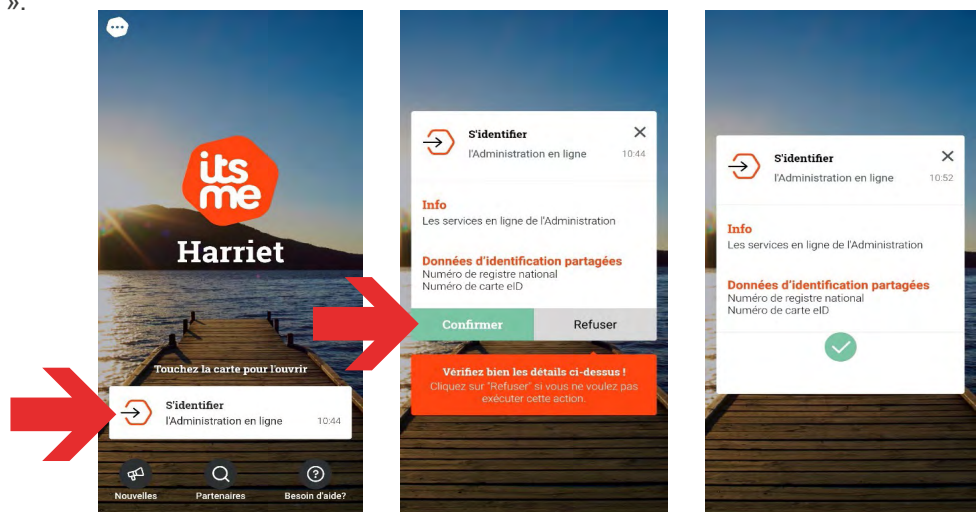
».

its me

Harriet

Touchez la carte pour l'ouvrir

S'identifier
l'Administration en ligne 10:44

Nouvelles Partenaires Besoin d'aide?

S'identifier
l'Administration en ligne 10:44

Info
Les services en ligne de l'Administration

Données d'identification partagées
Numéro de registre national
Numéro de carte eID

Confirmer Refuser

Vérifiez bien les détails ci-dessus !
Cliquez sur "Refuser" si vous ne voulez pas exécuter cette action.

S'identifier
l'Administration en ligne 10:52

Info
Les services en ligne de l'Administration

Données d'identification partagées
Numéro de registre national
Numéro de carte eID